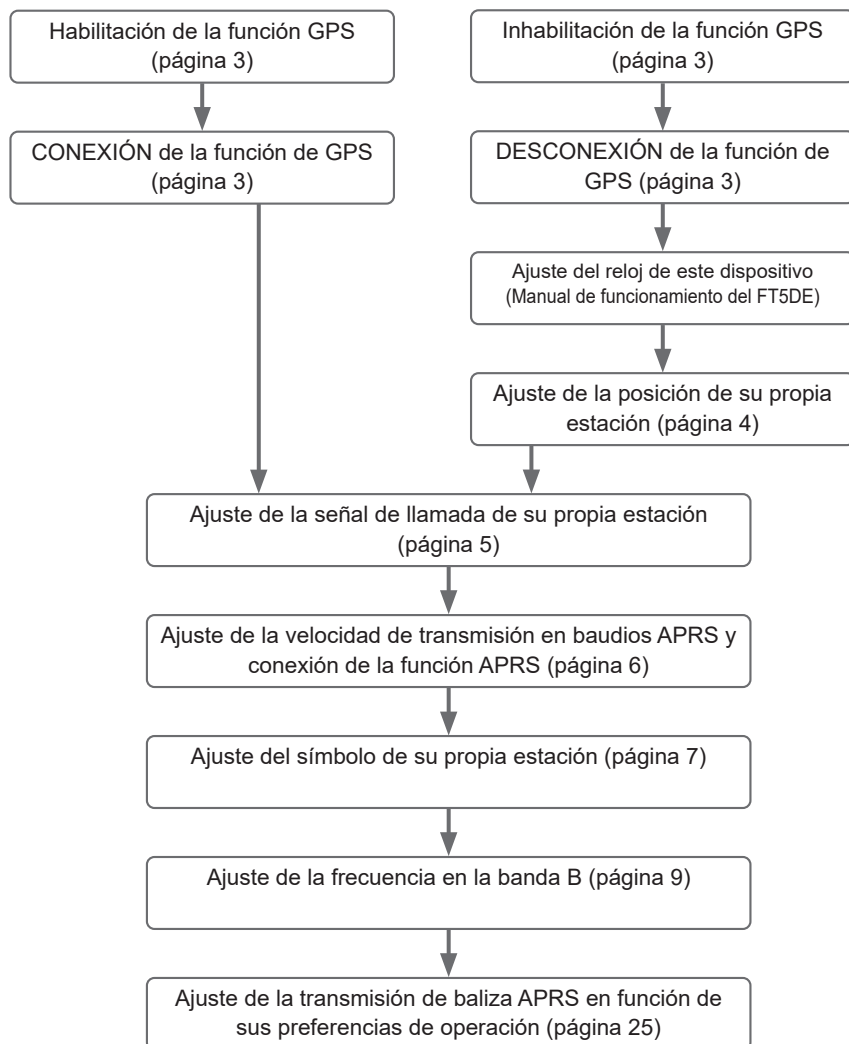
Habilitación de la función GPS (página 3)

Inhabilitación de la función GPS (página 3)

CONEXIÓN de la función de GPS (página 3)

DESCONEXIÓN de la función de GPS (página 3)

Ajuste del reloj de este dispositivo (Manual de funcionamiento del FT5DE)

Ajuste de la posición de su propia estación (página 4)

Ajuste de la señal de llamada de su propia estación (página 5)

Ajuste de la velocidad de transmisión en baudios APRS y conexión de la función APRS (página 6)

Ajuste del símbolo de su propia estación (página 7)

Ajuste de la frecuencia en la banda B (página 9)

Ajuste de la transmisión de baliza APRS en función de sus preferencias de operación (página 25)